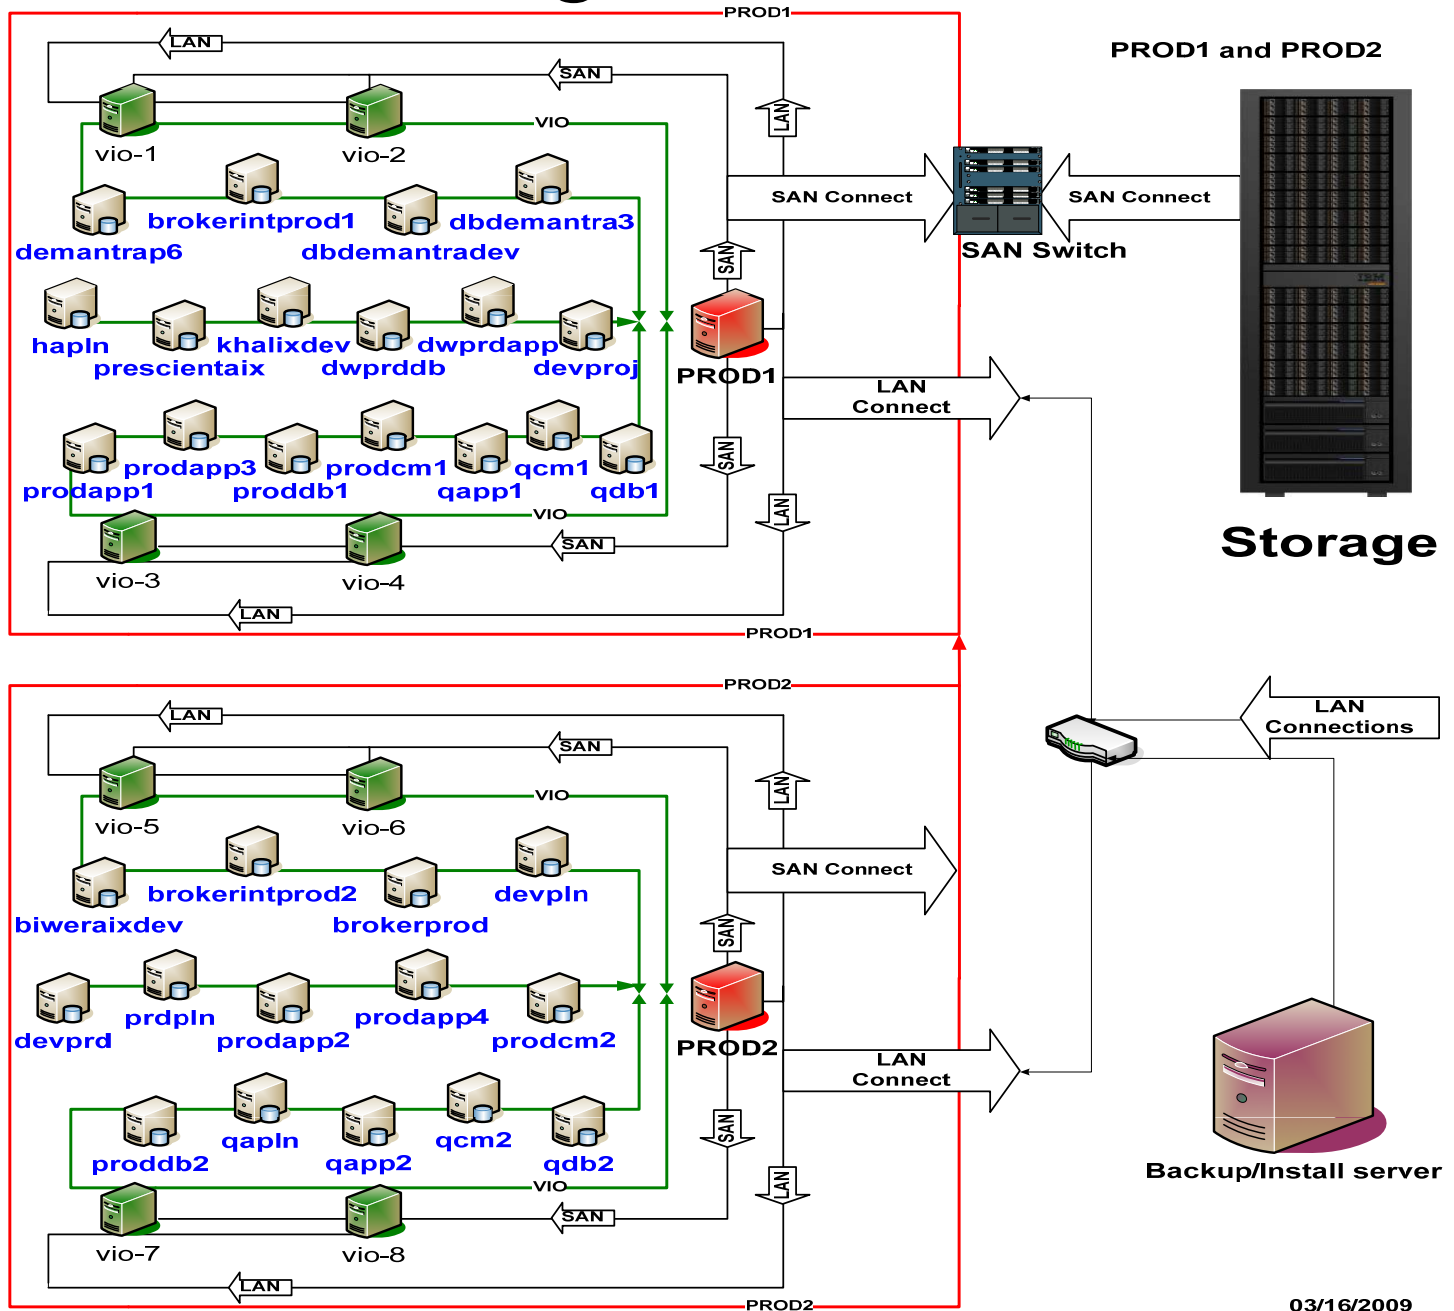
PROD1

LAN

SAN

LAN

vio-1

vio-2

VIO

brokerintprod1

dbdemantra3

demantrap6

dbdemantradev

SAN Connect

SAN Connect

SAN Switch

SAN

hapln

khalixdev

dwprdapp

prescientaix

dwprddb

devproj

PROD1

LAN Connect

prodapp3

prodcm1

qcm1

prodapp1

proddb1

qapp1

qdb1

SAN

LAN

VIO

vio-3

vio-4

SAN

LAN

PROD1

PROD1 and PROD2

Storage

PROD2

LAN

SAN

LAN

vio-5

vio-6

VIO

brokerintprod2

devpln

biweraixdev

brokerprod

SAN Connect

SAN

devprd

prdpln

prodapp2

prodapp4

prodcm2

PROD2

LAN Connect

proddb2

qapln

qapp2

qcm2

qdb2

SAN

LAN

VIO

vio-7

vio-8

SAN

LAN

PROD2

LAN Connections

Backup/Install server

03/16/2009